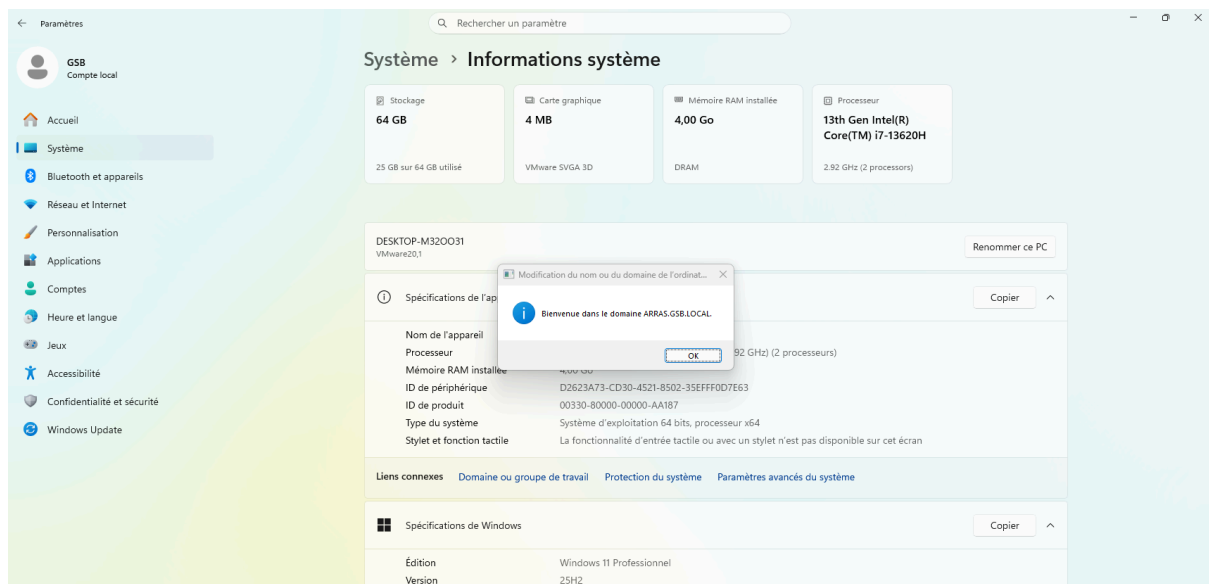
Paramètres

Rechercher un paramètre

GSB
Compte local

Accueil
Système
Bluetooth et appareils
Réseau et Internet
Personnalisation
Applications
Comptes
Heure et langue
Jeux
Accessibilité
Confidentialité et sécurité
Windows Update

Système › Informations système

Stockage
64 GB
25 GB sur 64 GB utilisé

Carte graphique
4 MB
VMware SVGA 3D

Mémoire RAM installée
4,00 Go
DRAM

Processeur
13th Gen Intel(R) Core(TM) i7-13620H
2.92 GHz (2 processors)

DESKTOP-M32OO31
VMware20,1

Renommer ce PC

Spécifications de l'ap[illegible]

Copier

Modification du nom ou du domaine de l'ordinat...

Bienvenue dans le domaine ARRAS.GSB.LOCAL.

OK

Nom de l'appareil
Processeur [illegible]92 GHz) (2 processeurs)
Mémoire RAM installée 4,00 Go
ID de périphérique D2623A73-CD30-4521-8502-35EFFF0D7E63
ID de produit 00330-80000-00000-AA187
Type du système Système d'exploitation 64 bits, processeur x64
Stylet et fonction tactile La fonctionnalité d'entrée tactile ou avec un stylet n'est pas disponible sur cet écran

Liens connexes Domaine ou groupe de travail Protection du système Paramètres avancés du système

Spécifications de Windows

Copier

Édition Windows 11 Professionnel
Version 25H2